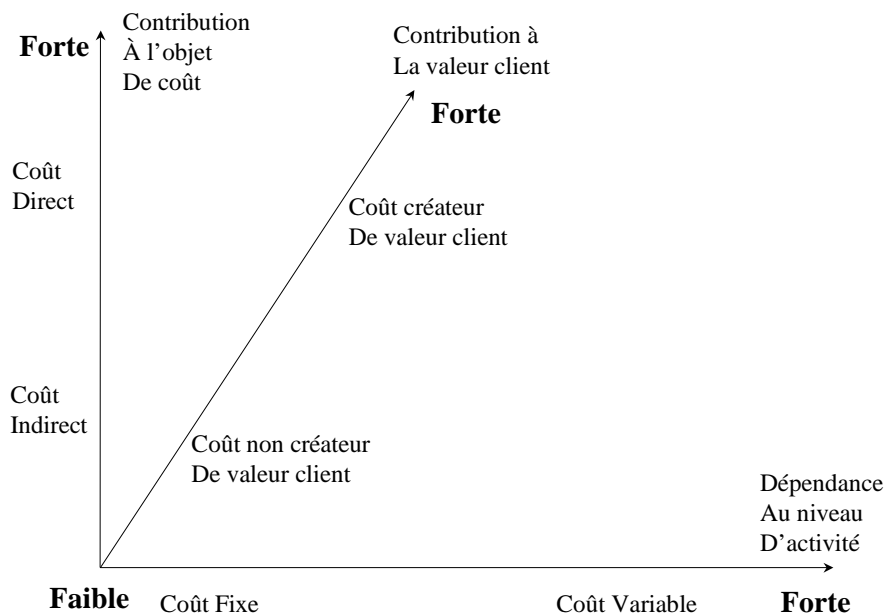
Forte

Contribution
À l'objet
De coût

Contribution à
La valeur client

Forte

Coût
Direct

Coût créateur
De valeur client

Coût
Indirect

Coût non créateur
De valeur client

Dépendance
Au niveau
D'activité

Faible

Coût Fixe

Coût Variable

Forte